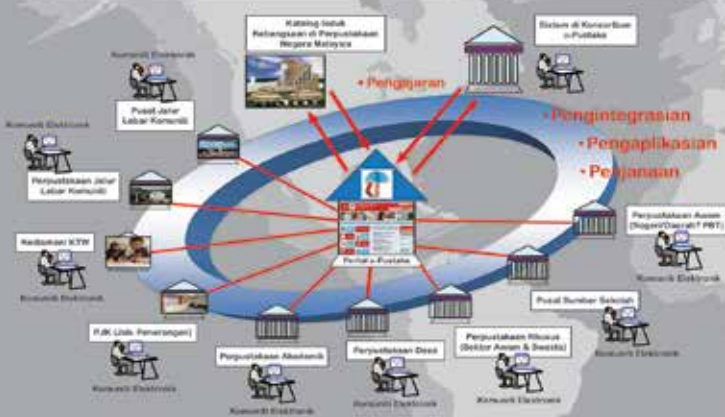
Katalog Induk Kebangsaan di Perpustakaan Negara Malaysia

Sistem di Konsortium e-Pustaka

Komuniti Elektronik

Pusat Jalur Lebar Komuniti

• Pengajaran

• Pengintegrasian

• Pengaplikasian

• Perjanaan

Komuniti Elektronik

Perpustakaan Jalur Lebar Komuniti

Kediaman KTW

Komuniti Elektronik

Portal e-Pustaka

Perpustakaan Awam (Negeri/Daerah/7 PBT)

Komuniti Elektronik

Pusat Sumber Sekolah

PJK (Jab. Penerangan)

Komuniti Elektronik

Perpustakaan Akademik

Perpustakaan Desa

Perpustakaan Khusus (Sektor Awam & Swasta)

Komuniti Elektronik

Komuniti Elektronik

Komuniti Elektronik

Komuniti Elektronik